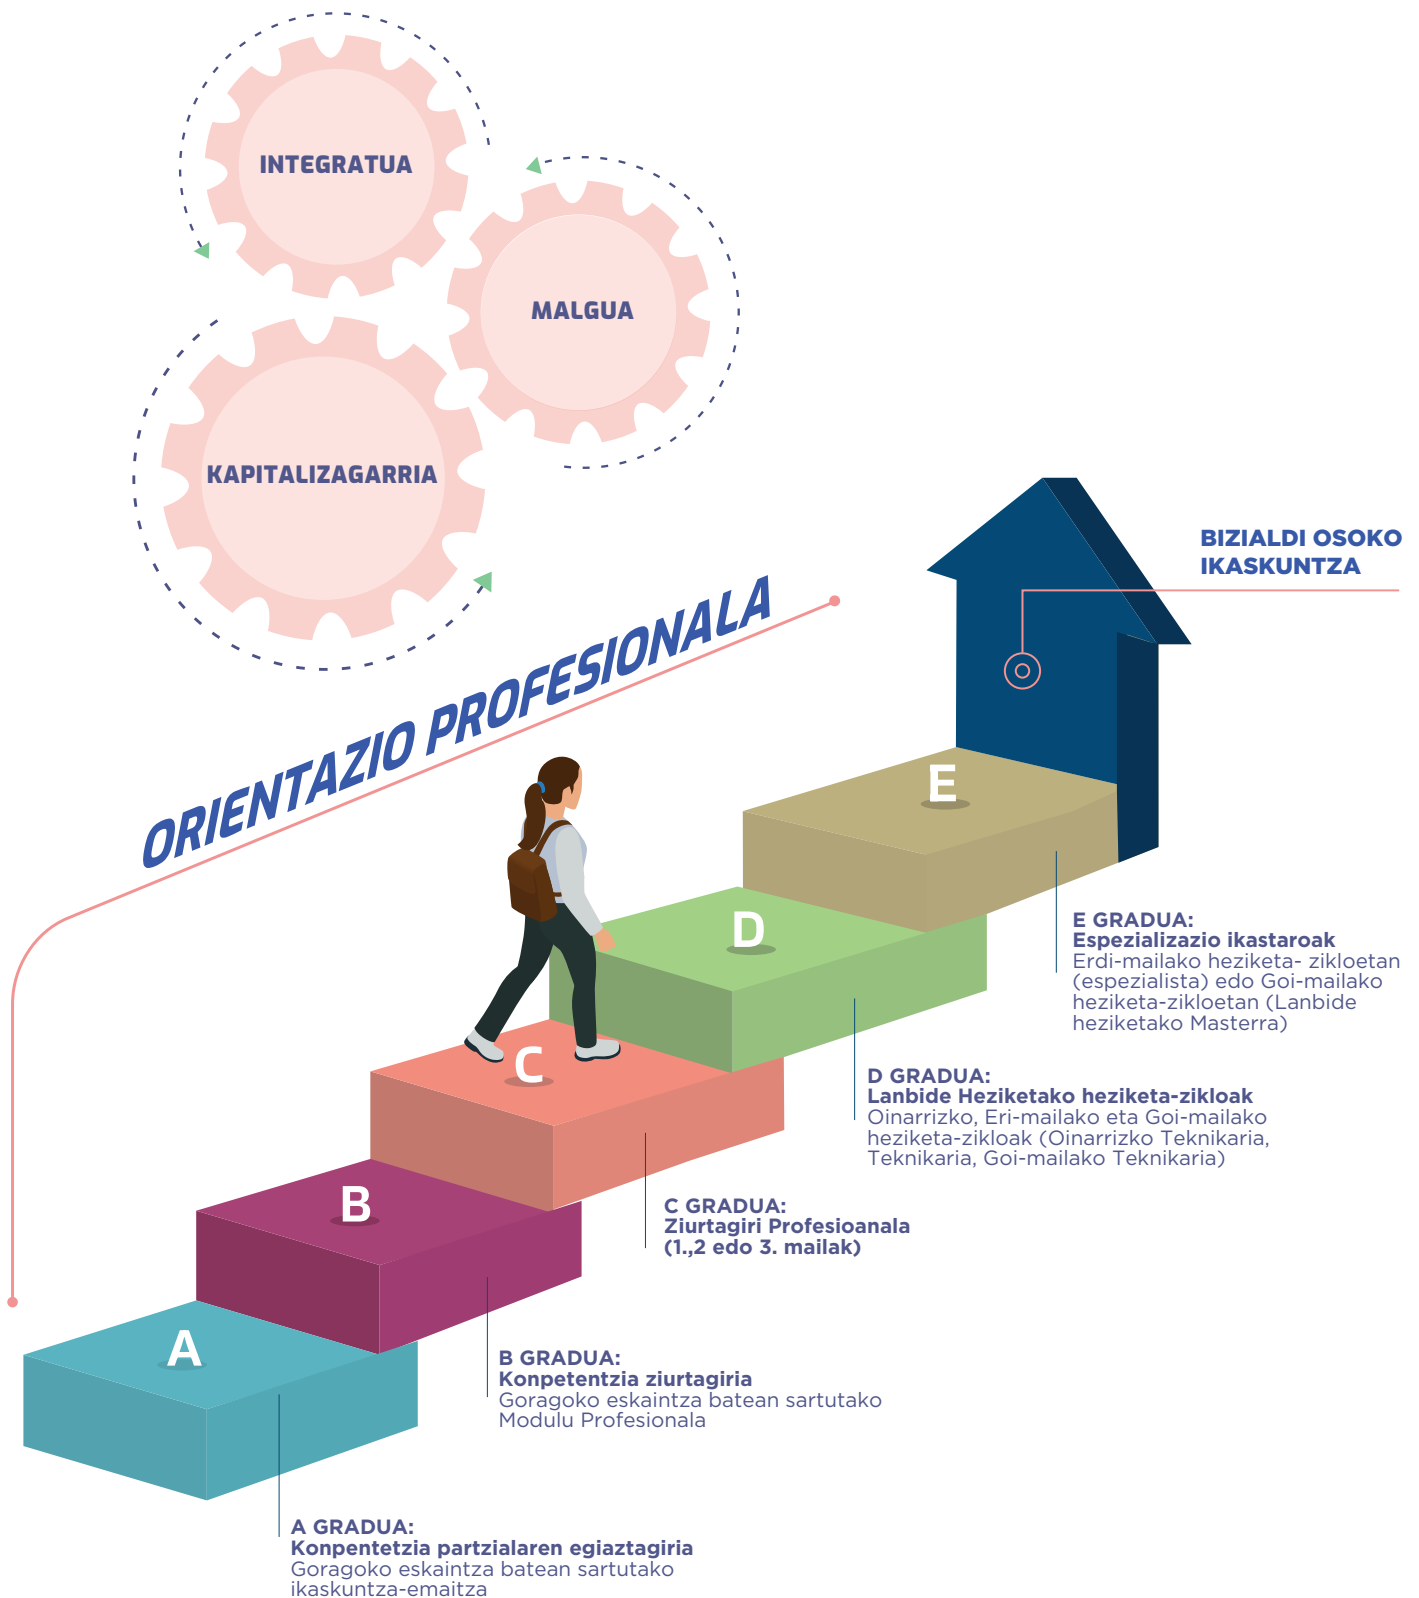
INTEGRATUA

MALGUA

KAPITALIZAGARRIA

ORIENTAZIO PROFESIONALA

BIZIALDI OSOKO IKASKUNTZA

E

D

C

B

A

E GRADUA:
Espezializazio ikastaroak
Erdi-mailako heziketa- zikloetan (espezialista) edo Goi-mailako heziketa-zikloetan (Lanbide heziketako Masterra)

D GRADUA:
Lanbide Heziketako heziketa-zikloak
Oinarrizko, Eri-mailako eta Goi-mailako heziketa-zikloak (Oinarrizko Teknikaria, Teknikaria, Goi-mailako Teknikaria)

C GRADUA:
Ziurtagiri Profesioanala
(1.,2 edo 3. mailak)

B GRADUA:
Konpetentzia ziurtagiria
Goragoko eskaintza batean sartutako Modulu Profesionala

A GRADUA:
Konpentetzia partzialaren egiaztagiria
Goragoko eskaintza batean sartutako ikaskuntza-emaitza